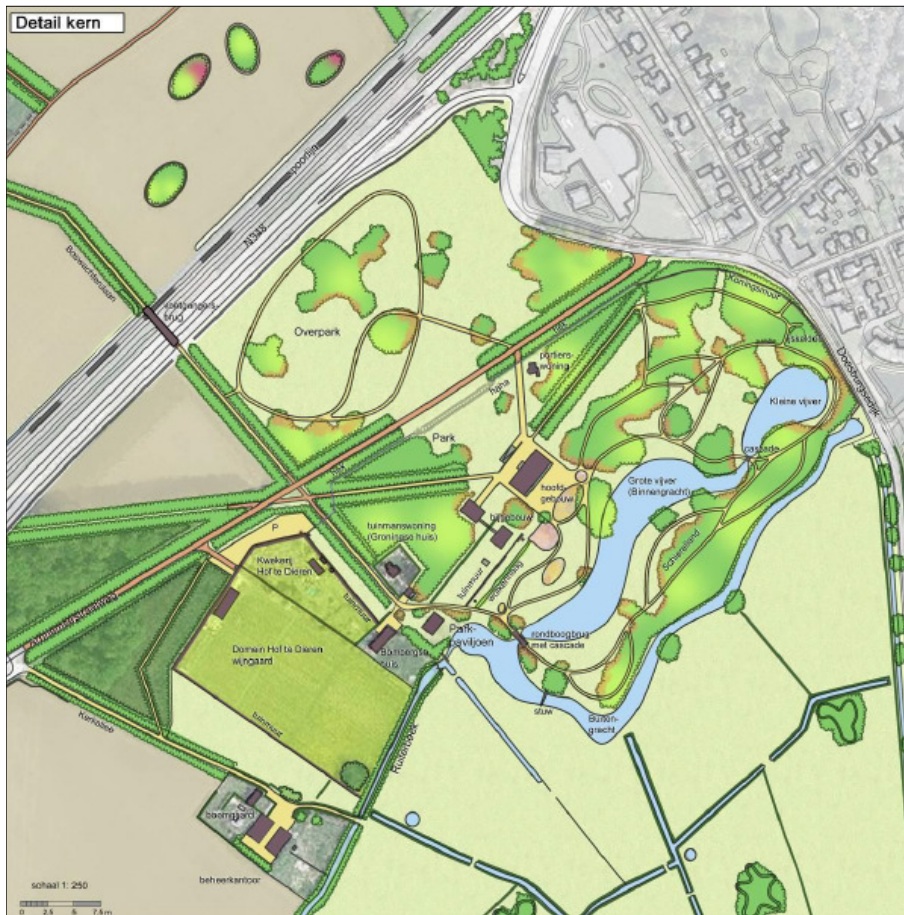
Detail kern

N348

spoorlijn

Overpark

Park

portierswoning

hoofdgebouw

bijgebouw

tuinmanswoning (Groningse huis)

Kwekerij Hof te Dieren

P

Domein Hof te Dieren wijngaard

Bongerts huis

Park-paviljoen

rondboogbrug met cascade

Grote vijver (Binnengracht)

Kleine vijver

cascade

Buitengracht

stuw

Koningsmuur

Doesburgsedijk

Kerkallee

boomgaard

beheerkantoor

tuinmuur

schaal 1: 250

0 2.5 5 7.5 m